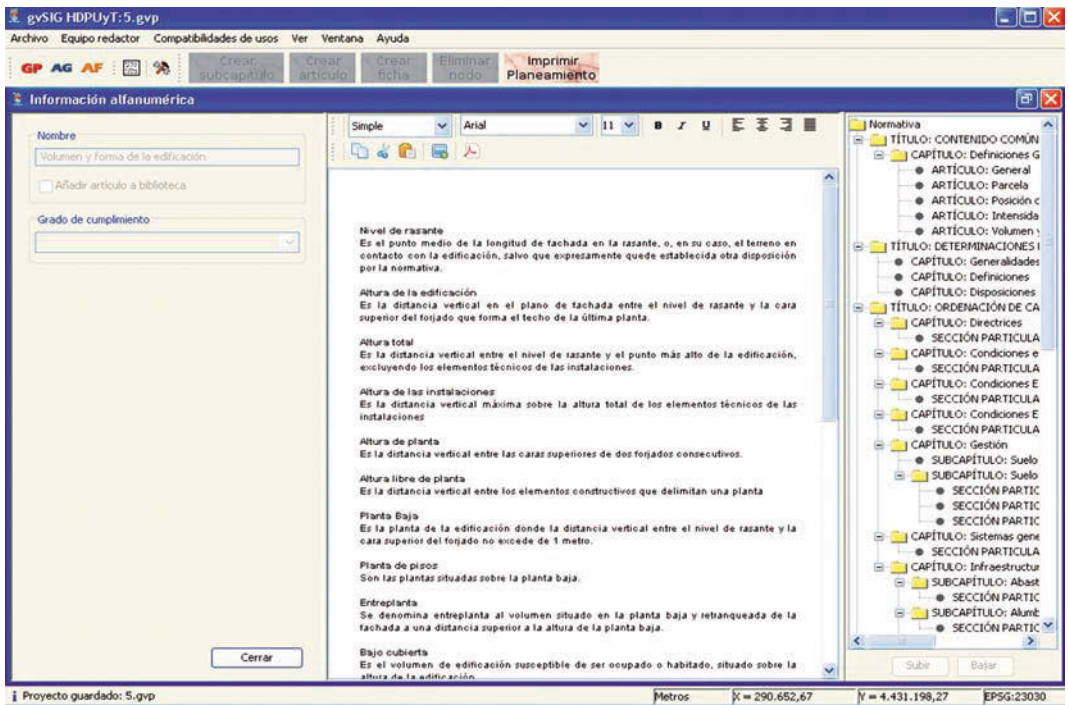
gvSIG HDPUyT:5.gvp

Archivo Equipo redactor Compatibilidades de usos Ver Ventana Ayuda

GP AG AF Crear subcapítulo Crear artículo Crear ficha Eliminar nodo Imprimir Planeamiento

Información alfanumérica

Nombre

Volumen y forma de la edificación

Añadir artículo a biblioteca

Grado de cumplimiento

Cerrar

Simple Arial 11 B I U

Nivel de rasante
Es el punto medio de la longitud de fachada en la rasante, o, en su caso, el terreno en contacto con la edificación, salvo que expresamente quede establecida otra disposición por la normativa.

Altura de la edificación
Es la distancia vertical en el plano de fachada entre el nivel de rasante y la cara superior del forjado que forma el techo de la última planta.

Altura total
Es la distancia vertical entre el nivel de rasante y el punto más alto de la edificación, excluyendo los elementos técnicos de las instalaciones.

Altura de las instalaciones
Es la distancia vertical máxima sobre la altura total de los elementos técnicos de las instalaciones

Altura de planta
Es la distancia vertical entre las caras superiores de dos forjados consecutivos.

Altura libre de planta
Es la distancia vertical entre los elementos constructivos que delimitan una planta

Planta Baja
Es la planta de la edificación donde la distancia vertical entre el nivel de rasante y la cara superior del forjado no excede de 1 metro.

Planta de pisos
Son las plantas situadas sobre la planta baja.

Entreplanta
Se denomina entreplanta al volumen situado en la planta baja y retranqueada de la fachada a una distancia superior a la altura de la planta baja.

Bajo cubierta
Es el volumen de edificación susceptible de ser ocupado o habitado, situado sobre la altura de la edificación.

Normativa
TÍTULO: CONTENIDO COMÚN
CAPÍTULO: Definiciones G
ARTÍCULO: General
ARTÍCULO: Parcela
ARTÍCULO: Posición c
ARTÍCULO: Intensida
ARTÍCULO: Volumen y
TÍTULO: DETERMINACIONES
CAPÍTULO: Generalidades
CAPÍTULO: Definiciones
CAPÍTULO: Disposiciones
TÍTULO: ORDENACIÓN DE CA
CAPÍTULO: Directrices
SECCIÓN PARTICULA
CAPÍTULO: Condiciones e
SECCIÓN PARTICULA
CAPÍTULO: Condiciones E
SECCIÓN PARTICULA
CAPÍTULO: Condiciones E
SECCIÓN PARTICULA
CAPÍTULO: Gestión
SUBCAPÍTULO: Suelo
SUBCAPÍTULO: Suelo
SECCIÓN PARTIC
SECCIÓN PARTIC
SECCIÓN PARTIC
CAPÍTULO: Sistemas gene
SECCIÓN PARTICULA
CAPÍTULO: Infraestructur
SUBCAPÍTULO: Abast
SECCIÓN PARTIC
SUBCAPÍTULO: Alumb
SECCIÓN PARTIC

Subir Bajar

Proyecto guardado: 5.gvp Metros X = 290.652,67 Y = 4.431.198,27 EPSG:23030